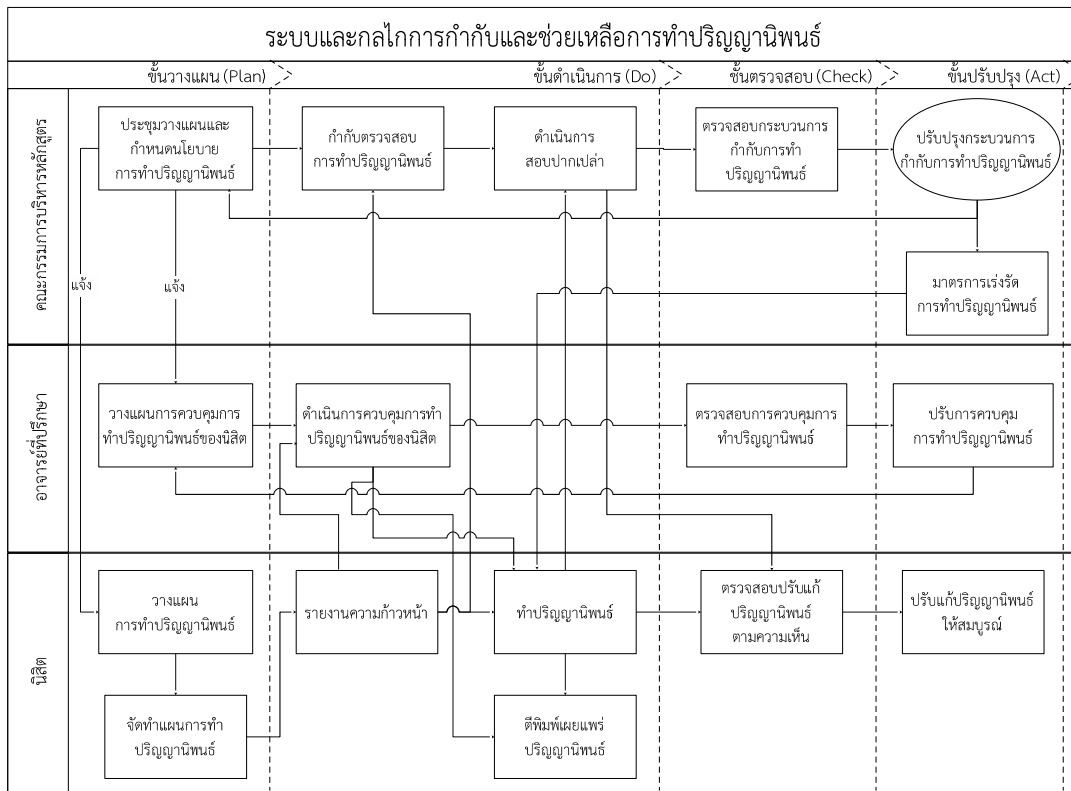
ระบบและกลไกการกำกับและช่วยเหลือการทำปริญญานิพนธ์

ขั้นวางแผน (Plan)
ขั้นดำเนินการ (Do)
ขั้นตรวจสอบ (Check)
ขั้นปรับปรุง (Act)

คณะกรรมการบริหารหลักสูตร

ประชุมวางแผนและกำหนดนโยบายการทำปริญญานิพนธ์

กำกับตรวจสอบการทำปริญญานิพนธ์

ดำเนินการสอบปากเปล่า

ตรวจสอบกระบวนการกำกับการทำปริญญานิพนธ์

ปรับปรุงกระบวนการกำกับการทำปริญญานิพนธ์

แจ้ง

แจ้ง

มาตรการเร่งรัดการทำปริญญานิพนธ์

อาจารย์ที่ปรึกษา

วางแผนการควบคุมการทำปริญญานิพนธ์ของนิสิต

ดำเนินการควบคุมการทำปริญญานิพนธ์ของนิสิต

ตรวจสอบการควบคุมการทำปริญญานิพนธ์

ปรับการควบคุมการทำปริญญานิพนธ์

นิสิต

วางแผนการทำปริญญานิพนธ์

รายงานความก้าวหน้า

ทำปริญญานิพนธ์

ตรวจสอบปรับแก้ปริญญานิพนธ์ตามความเห็น

ปรับแก้ปริญญานิพนธ์ให้สมบูรณ์

จัดทำแผนการทำปริญญานิพนธ์

ตีพิมพ์เผยแพร่ปริญญานิพนธ์